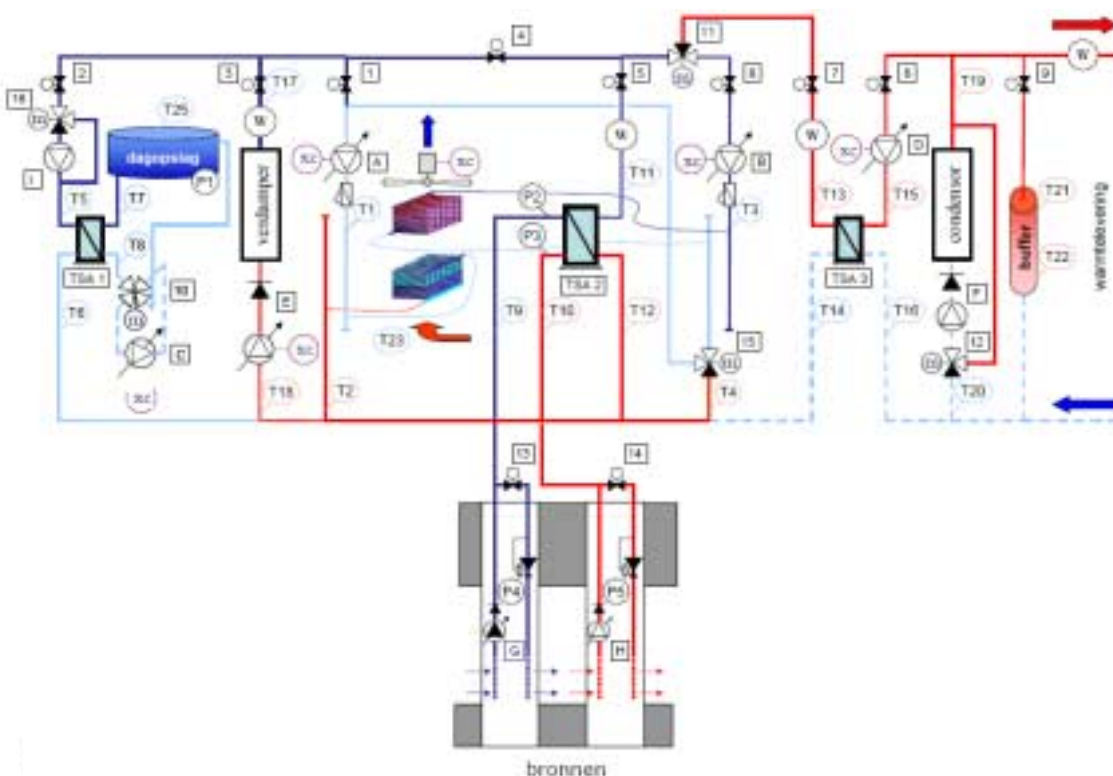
A
11
2
3
T17
1
5
6
7
8
T19
9
W
10
T25
W
dagopslag
P1
I
T5
T7
verdamper
SC
A
T1
SC
M
T11
SC
B
T3
W
T13
SC
D
T15
condensor
T21
buffer
T22
warmtelevering
P2
P3
TSA 1
T8
10
T6
SC
C
SC
E
SC
T18
T2
T23
T9
TSA 2
T10
T12
15
T4
TSA 3
T14
T16
F
12
T20
13
14
P4
G
P5
H
bronnen